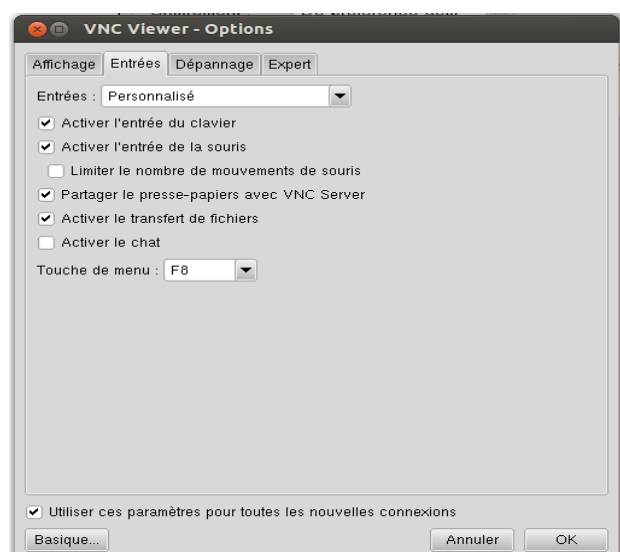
VNC Viewer - Options

Affichage | Entrées | Dépannage | Expert

Entrées : Personnalisé

Activer l'entrée du clavier

Activer l'entrée de la souris

Limiter le nombre de mouvements de souris

Partager le presse-papiers avec VNC Server

Activer le transfert de fichiers

Activer le chat

Touche de menu : F8

Utiliser ces paramètres pour toutes les nouvelles connexions

Basique...

Annuler

OK